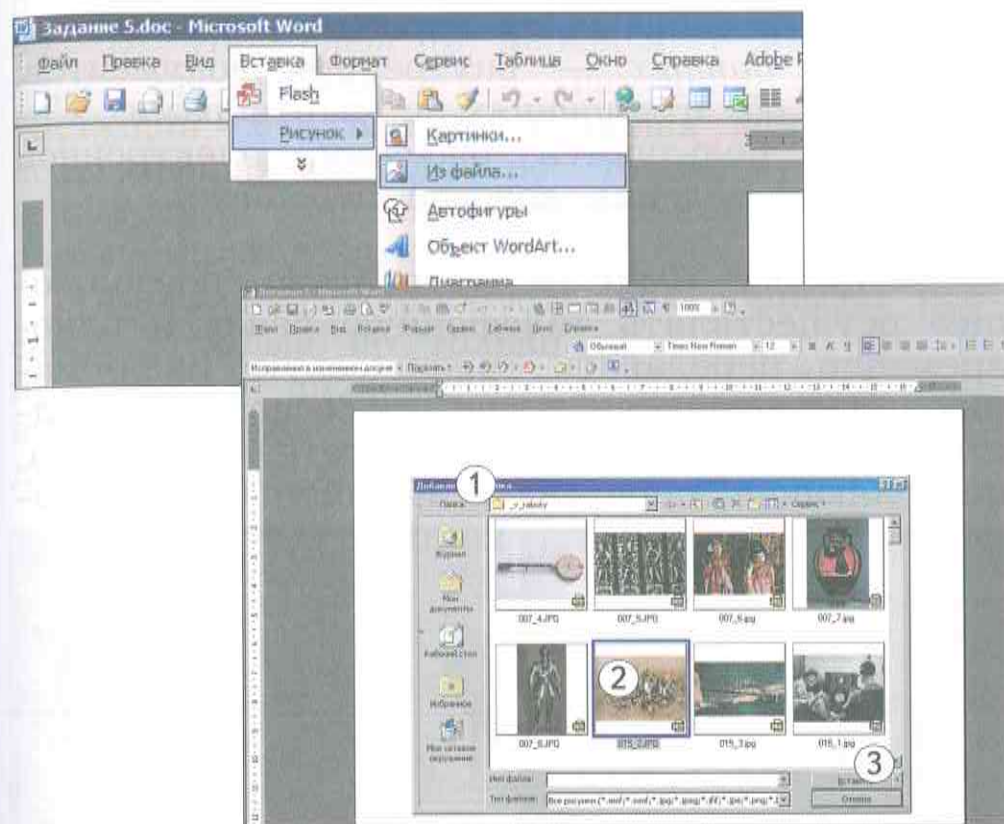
Задание 5.doc - Microsoft Word

Файл Правка Вид Вставка Формат Сервис Таблица Окно Справка Adobe

Flash

Рисунок ▸

Картинки...

Из файла...

Автофигуры

Объект WordArt...

Диаграмма

Файл Правка Вид Вставка Формат Сервис Таблица Окно Справка

Обычный Times New Roman 12

Исправления в изменённом документе Показать

1

Папка: _p_raboty

Сервис

Журнал

Мои документы

Рабочий стол

Избранное

Мое сетевое окружение

007_4.JPG

007_5.JPG

007_6.jpg

007_7.jpg

007_8.JPG

2

015_2.JPG

015_3.jpg

015_1.jpg

Имя файла:

Тип файлов: Все рисунки (*.emf;*.wmf;*.jpg;*.jpeg;*.jfif;*.jpe;*.png;*.

3

Вставить

Отмена